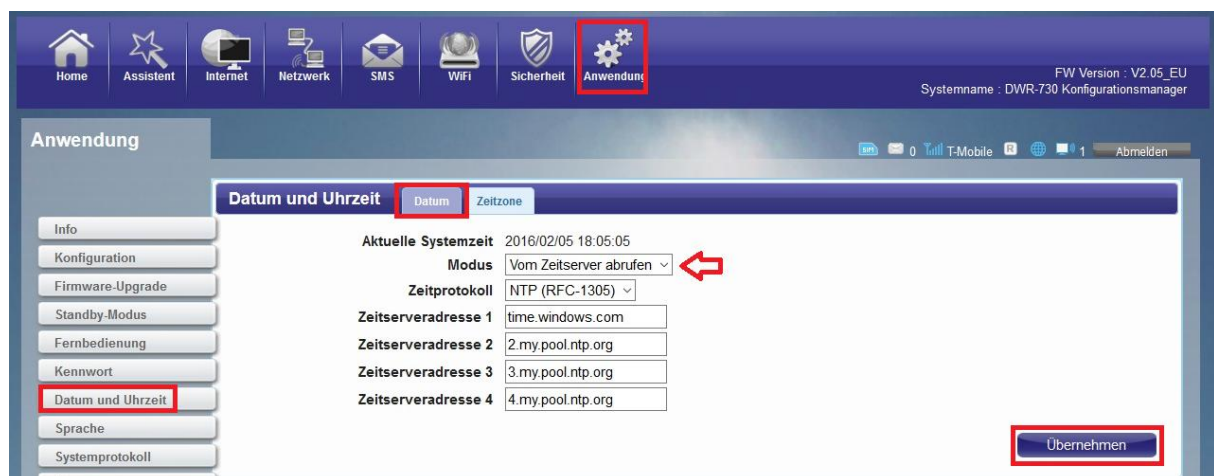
Home Assistent Internet Netzwerk SMS WiFi Sicherheit Anwendung

FW Version : V2.05_EU
Systemname : DWR-730 Konfigurationsmanager

Anwendung

0 T-Mobile R 1 Abmelden

Info
Konfiguration
Firmware-Upgrade
Standby-Modus
Fernbedienung
Kennwort
Datum und Uhrzeit
Sprache
Systemprotokoll

Datum und Uhrzeit Datum Zeitzone

| | |
|---|---|
| Aktuelle Systemzeit | 2016/02/05 18:05:05 |
| Modus | Vom Zeitserver abrufen |
| Zeitprotokoll | NTP (RFC-1305) |
| Zeitserveradresse 1 | time.windows.com |
| Zeitserveradresse 2 | 2.my.pool.ntp.org |
| Zeitserveradresse 3 | 3.my.pool.ntp.org |
| Zeitserveradresse 4 | 4.my.pool.ntp.org |

Übernehmen